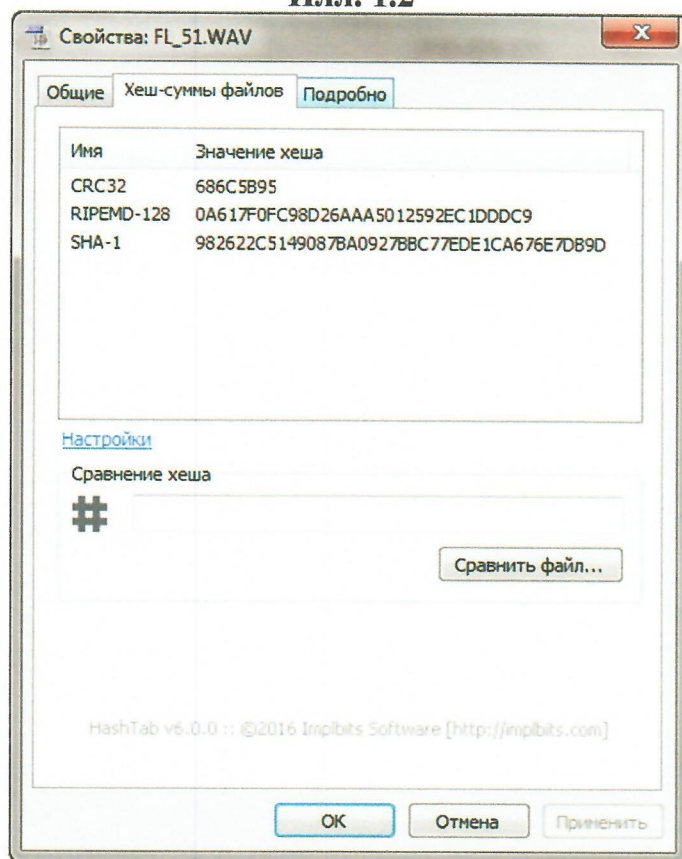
Илл. 1.2

Свойства: FL_51.WAV

Общие | Хеш-суммы файлов | Подробно

| Имя | Значение хеша |
|---|---|
| CRC32 | 686C5B95 |
| RIPEMD-128 | 0A617F0FC98D26AAA5012592EC1DDDC9 |
| SHA-1 | 982622C5149087BA0927BBC77EDE1CA676E7DB9D |

Настройки

Сравнение хеша

#

Сравнить файл...

HashTab v6.0.0 :: ©2016 Implbits Software [http://implbits.com]

OK | Отмена | Применить